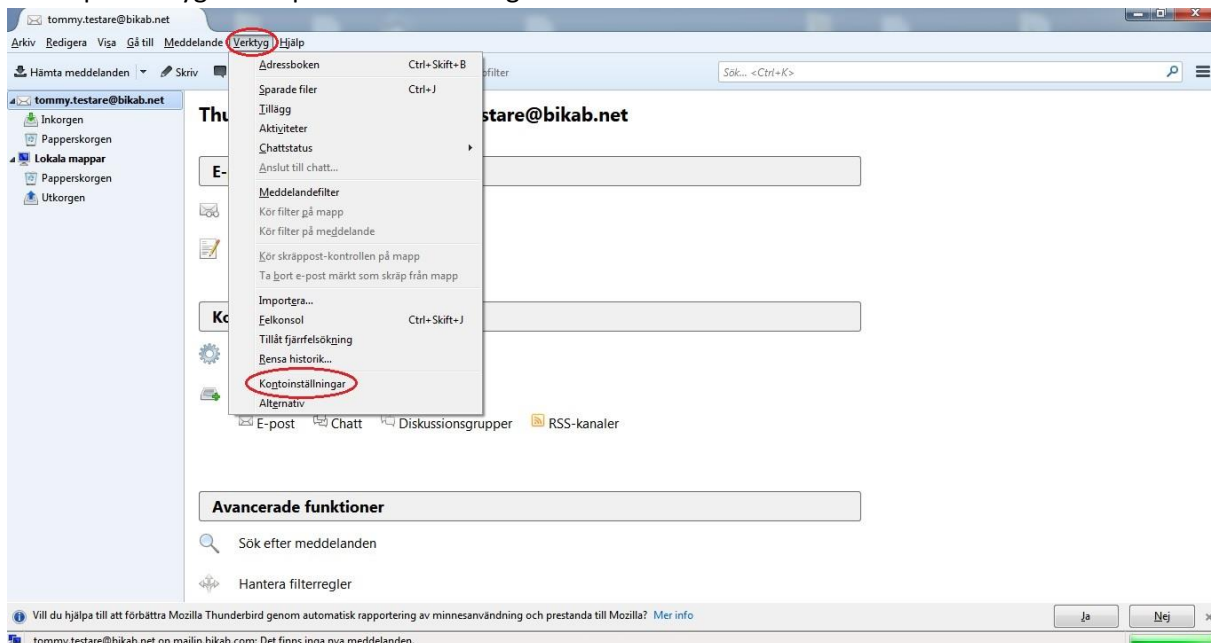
tommy.testare@bikab.net

Arkiv Redigera Visa Gå till Meddelande Verktyg Hjälp

Hämta meddelanden Skriv filter Sök... <Ctrl+K>

tommy.testare@bikab.net
Inkorgen
Papperskorgen
Lokala mappar
Papperskorgen
Utkorgen

Thu stare@bikab.net

E-

Ko

Adressboken Ctrl+Skift+B
Sparade filer Ctrl+J
Tillägg
Aktiviteter
Chattstatus
Anslut till chatt...
Meddelandefilter
Kör filter på mapp
Kör filter på meddelande
Kör skräppost-kontrollen på mapp
Ta bort e-post märkt som skräp från mapp
Importera...
Felkonsol Ctrl+Skift+J
Tillåt fjärrfelsökning
Rensa historik...
Kontoinställningar
Alternativ

E-post Chatt Diskussionsgrupper RSS-kanaler

Avancerade funktioner

Sök efter meddelanden

Hantera filterregler

Vill du hjälpa till att förbättra Mozilla Thunderbird genom automatisk rapportering av minnesanvändning och prestanda till Mozilla? Mer info Ja Nej

tommy.testare@bikab.net on mailin.bikab.com: Det finns inga nya meddelanden.